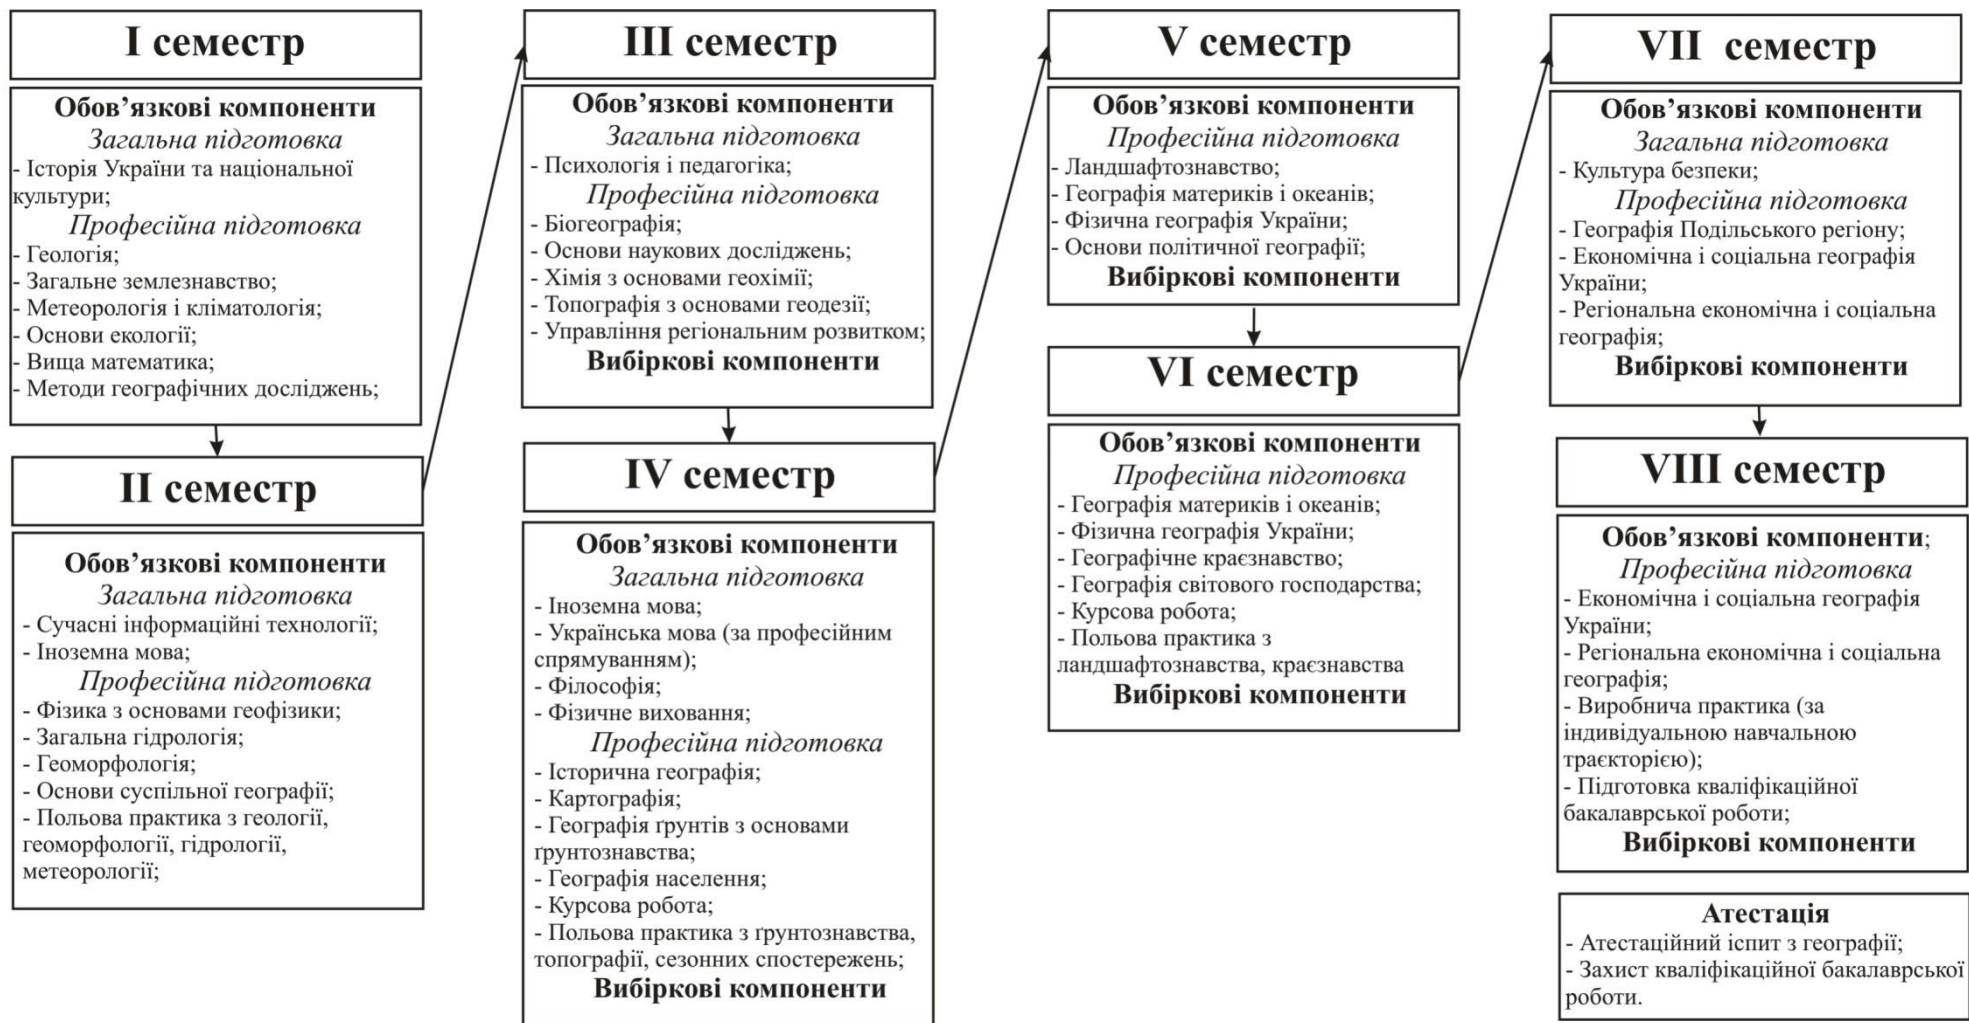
I семестр

Обов’язкові компоненти
Загальна підготовка
- Історія України та національної культури;
Професійна підготовка
- Геологія;
- Загальне землезнавство;
- Метеорологія і кліматологія;
- Основи екології;
- Вища математика;
- Методи географічних досліджень;

II семестр

Обов’язкові компоненти
Загальна підготовка
- Сучасні інформаційні технології;
- Іноземна мова;
Професійна підготовка
- Фізика з основами геофізики;
- Загальна гідрологія;
- Геоморфологія;
- Основи суспільної географії;
- Польова практика з геології, геоморфології, гідрології, метеорології;

III семестр

Обов’язкові компоненти
Загальна підготовка
- Психологія і педагогіка;
Професійна підготовка
- Біогеографія;
- Основи наукових досліджень;
- Хімія з основами геохімії;
- Топографія з основами геодезії;
- Управління регіональним розвитком;
Вибіркові компоненти

IV семестр

Обов’язкові компоненти
Загальна підготовка
- Іноземна мова;
- Українська мова (за професійним спрямуванням);
- Філософія;
- Фізичне виховання;
Професійна підготовка
- Історична географія;
- Картографія;
- Географія ґрунтів з основами ґрунтознавства;
- Географія населення;
- Курсова робота;
- Польова практика з ґрунтознавства, топографії, сезонних спостережень;
Вибіркові компоненти

V семестр

Обов’язкові компоненти
Професійна підготовка
- Ландшафтознавство;
- Географія материків і океанів;
- Фізична географія України;
- Основи політичної географії;
Вибіркові компоненти

VI семестр

Обов’язкові компоненти
Професійна підготовка
- Географія материків і океанів;
- Фізична географія України;
- Географічне краєзнавство;
- Географія світового господарства;
- Курсова робота;
- Польова практика з ландшафтознавства, краєзнавства
Вибіркові компоненти

VII семестр

Обов’язкові компоненти
Загальна підготовка
- Культура безпеки;
Професійна підготовка
- Географія Подільського регіону;
- Економічна і соціальна географія України;
- Регіональна економічна і соціальна географія;
Вибіркові компоненти

VIII семестр

Обов’язкові компоненти;
Професійна підготовка
- Економічна і соціальна географія України;
- Регіональна економічна і соціальна географія;
- Виробнича практика (за індивідуальною навчальною траєкторією);
- Підготовка кваліфікаційної бакалаврської роботи;
Вибіркові компоненти

Атестація
- Атестаційний іспит з географії;
- Захист кваліфікаційної бакалаврської роботи.